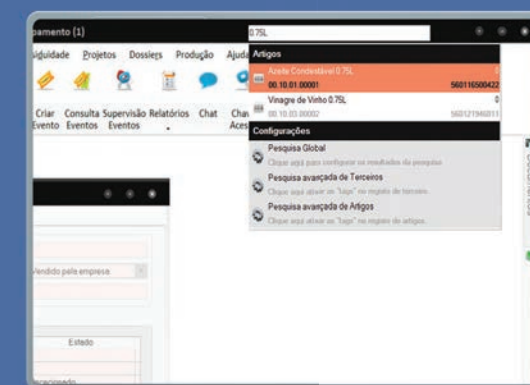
pamento (1)

0.75L

iguidade Projetos Dossiers Produção Ajud

Criar Evento Consulta Eventos Supervisão Eventos Relatórios Chat Chav Aces

Artigos

Azeite Condestável 0.75L
00.10.01.00001 560116500422

Vinagre de Vinho 0.75L
00.10.03.00002 560121960011

Configurações

Pesquisa Global
Clique aqui para configurar os resultados da pesquisa

Pesquisa avançada de Terceiros
Clique aqui ativar os "tags" no registo de terceiros.

Pesquisa avançada de Artigos
Clique aqui ativar os "tags" no registo de artigos.

Vendido pela empresa

Estado